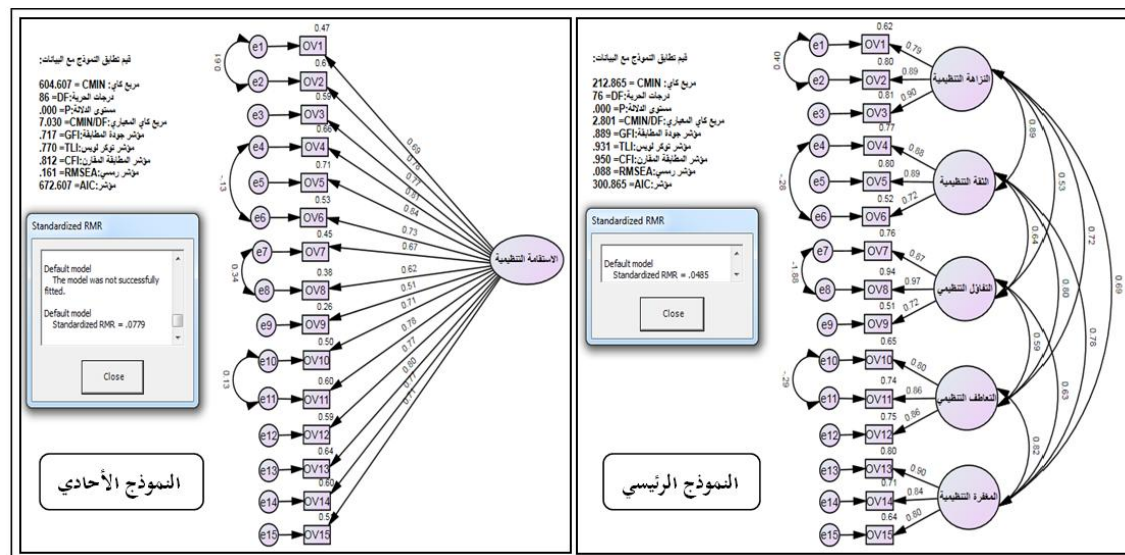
قيم تطابق النموذج مع البيانات:
مربع كاي: CMIN = 604.607
درجات الحرية: DF= 86
مستوى الدلالة: P= .000
مربع كاي المعياري: CMIN/DF= 7.030
مؤشر جودة المطابقة: GFI= .717
مؤشر توكر لويس: TLI= .770
مؤشر المطابقة المقارن: CFI= .812
مؤشر رمسي: RMSEA= .161
مؤشر: AIC= 672.607

Standardized RMR

Default model
The model was not successfully fitted.

Default model
Standardized RMR = .0779

Close

النموذج الأحادي

e1 OV1 0.47
e2 OV2 0.6
e3 OV3 0.59
e4 OV4 0.66
e5 OV5 0.71
e6 OV6 0.53
e7 OV7 0.45
e8 OV8 0.38
e9 OV9 0.26
e10 OV10 0.50
e11 OV11 0.60
e12 OV12 0.59
e13 OV13 0.64
e14 OV14 0.60
e15 OV15 0.5

0.61
-.13
0.34
0.13

0.69 0.78 0.77 0.81 0.84 0.73 0.67 0.62 0.51 0.71 0.78 0.77 0.80 0.77 0.71

الاستقامة التنظيمية

قيم تطابق النموذج مع البيانات:
مربع كاي: CMIN = 212.865
درجات الحرية: DF= 76
مستوى الدلالة: P= .000
مربع كاي المعياري: CMIN/DF= 2.801
مؤشر جودة المطابقة: GFI= .889
مؤشر توكر لويس: TLI= .931
مؤشر المطابقة المقارن: CFI= .950
مؤشر رمسي: RMSEA= .088
مؤشر: AIC= 300.865

Standardized RMR

Default model
Standardized RMR = .0485

Close

النموذج الرئيسي

e1 OV1 0.62
e2 OV2 0.79
e3 OV3 0.81
e4 OV4 0.77
e5 OV5 0.80
e6 OV6 0.52
e7 OV7 0.76
e8 OV8 0.94
e9 OV9 0.51
e10 OV10 0.65
e11 OV11 0.74
e12 OV12 0.75
e13 OV13 0.80
e14 OV14 0.71
e15 OV15 0.64

0.40
-.28
-1.85
-.29

0.79 0.89 0.90
0.88 0.89 0.72
0.87 0.97 0.72
0.80 0.86 0.86
0.90 0.84 0.80

النزاهة التنظيمية
الثقة التنظيمية
التفاؤل التنظيمي
التعاطف التنظيمي
المغفرة التنظيمية

0.89 0.53 0.72 0.69 0.64 0.80 0.78 0.59 0.63 0.82